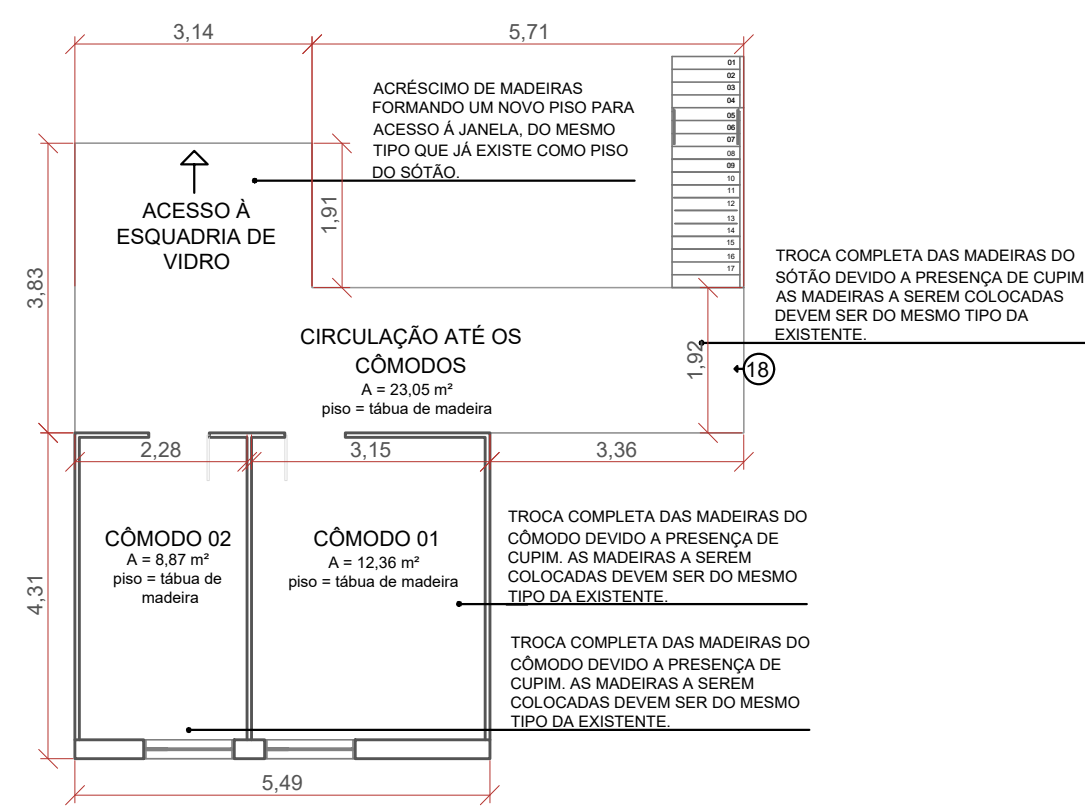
3,14

5,71

ACRÉSCIMO DE MADEIRAS FORMANDO UM NOVO PISO PARA ACESSO Á JANELA, DO MESMO TIPO QUE JÁ EXISTE COMO PISO DO SÓTÃO.

01
02
03
04
05
06
07
08
09
10
11
12
13
14
15
16
17

ACESSO À ESQUADRIA DE VIDRO

1,91

3,83

TROCA COMPLETA DAS MADEIRAS DO SÓTÃO DEVIDO A PRESENÇA DE CUPIM AS MADEIRAS A SEREM COLOCADAS DEVEM SER DO MESMO TIPO DA EXISTENTE.

CIRCULAÇÃO ATÉ OS CÔMODOS
A = 23,05 m²
piso = tábua de madeira

1,92

18

2,28

3,15

3,36

CÔMODO 02
A = 8,87 m²
piso = tábua de madeira

CÔMODO 01
A = 12,36 m²
piso = tábua de madeira

TROCA COMPLETA DAS MADEIRAS DO CÔMODO DEVIDO A PRESENÇA DE CUPIM. AS MADEIRAS A SEREM COLOCADAS DEVEM SER DO MESMO TIPO DA EXISTENTE.

4,31

TROCA COMPLETA DAS MADEIRAS DO CÔMODO DEVIDO A PRESENÇA DE CUPIM. AS MADEIRAS A SEREM COLOCADAS DEVEM SER DO MESMO TIPO DA EXISTENTE.

5,49